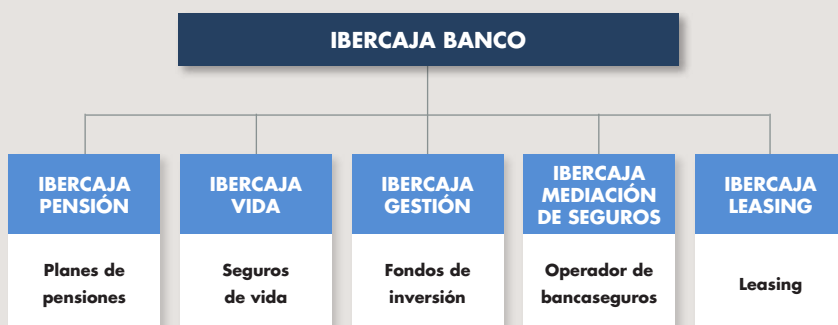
IBERCAJA BANCO

IBERCAJA PENSIÓN

Planes de pensiones

IBERCAJA VIDA

Seguros de vida

IBERCAJA GESTIÓN

Fondos de inversión

IBERCAJA MEDIACIÓN DE SEGUROS

Operador de bancaseguros

IBERCAJA LEASING

Leasing